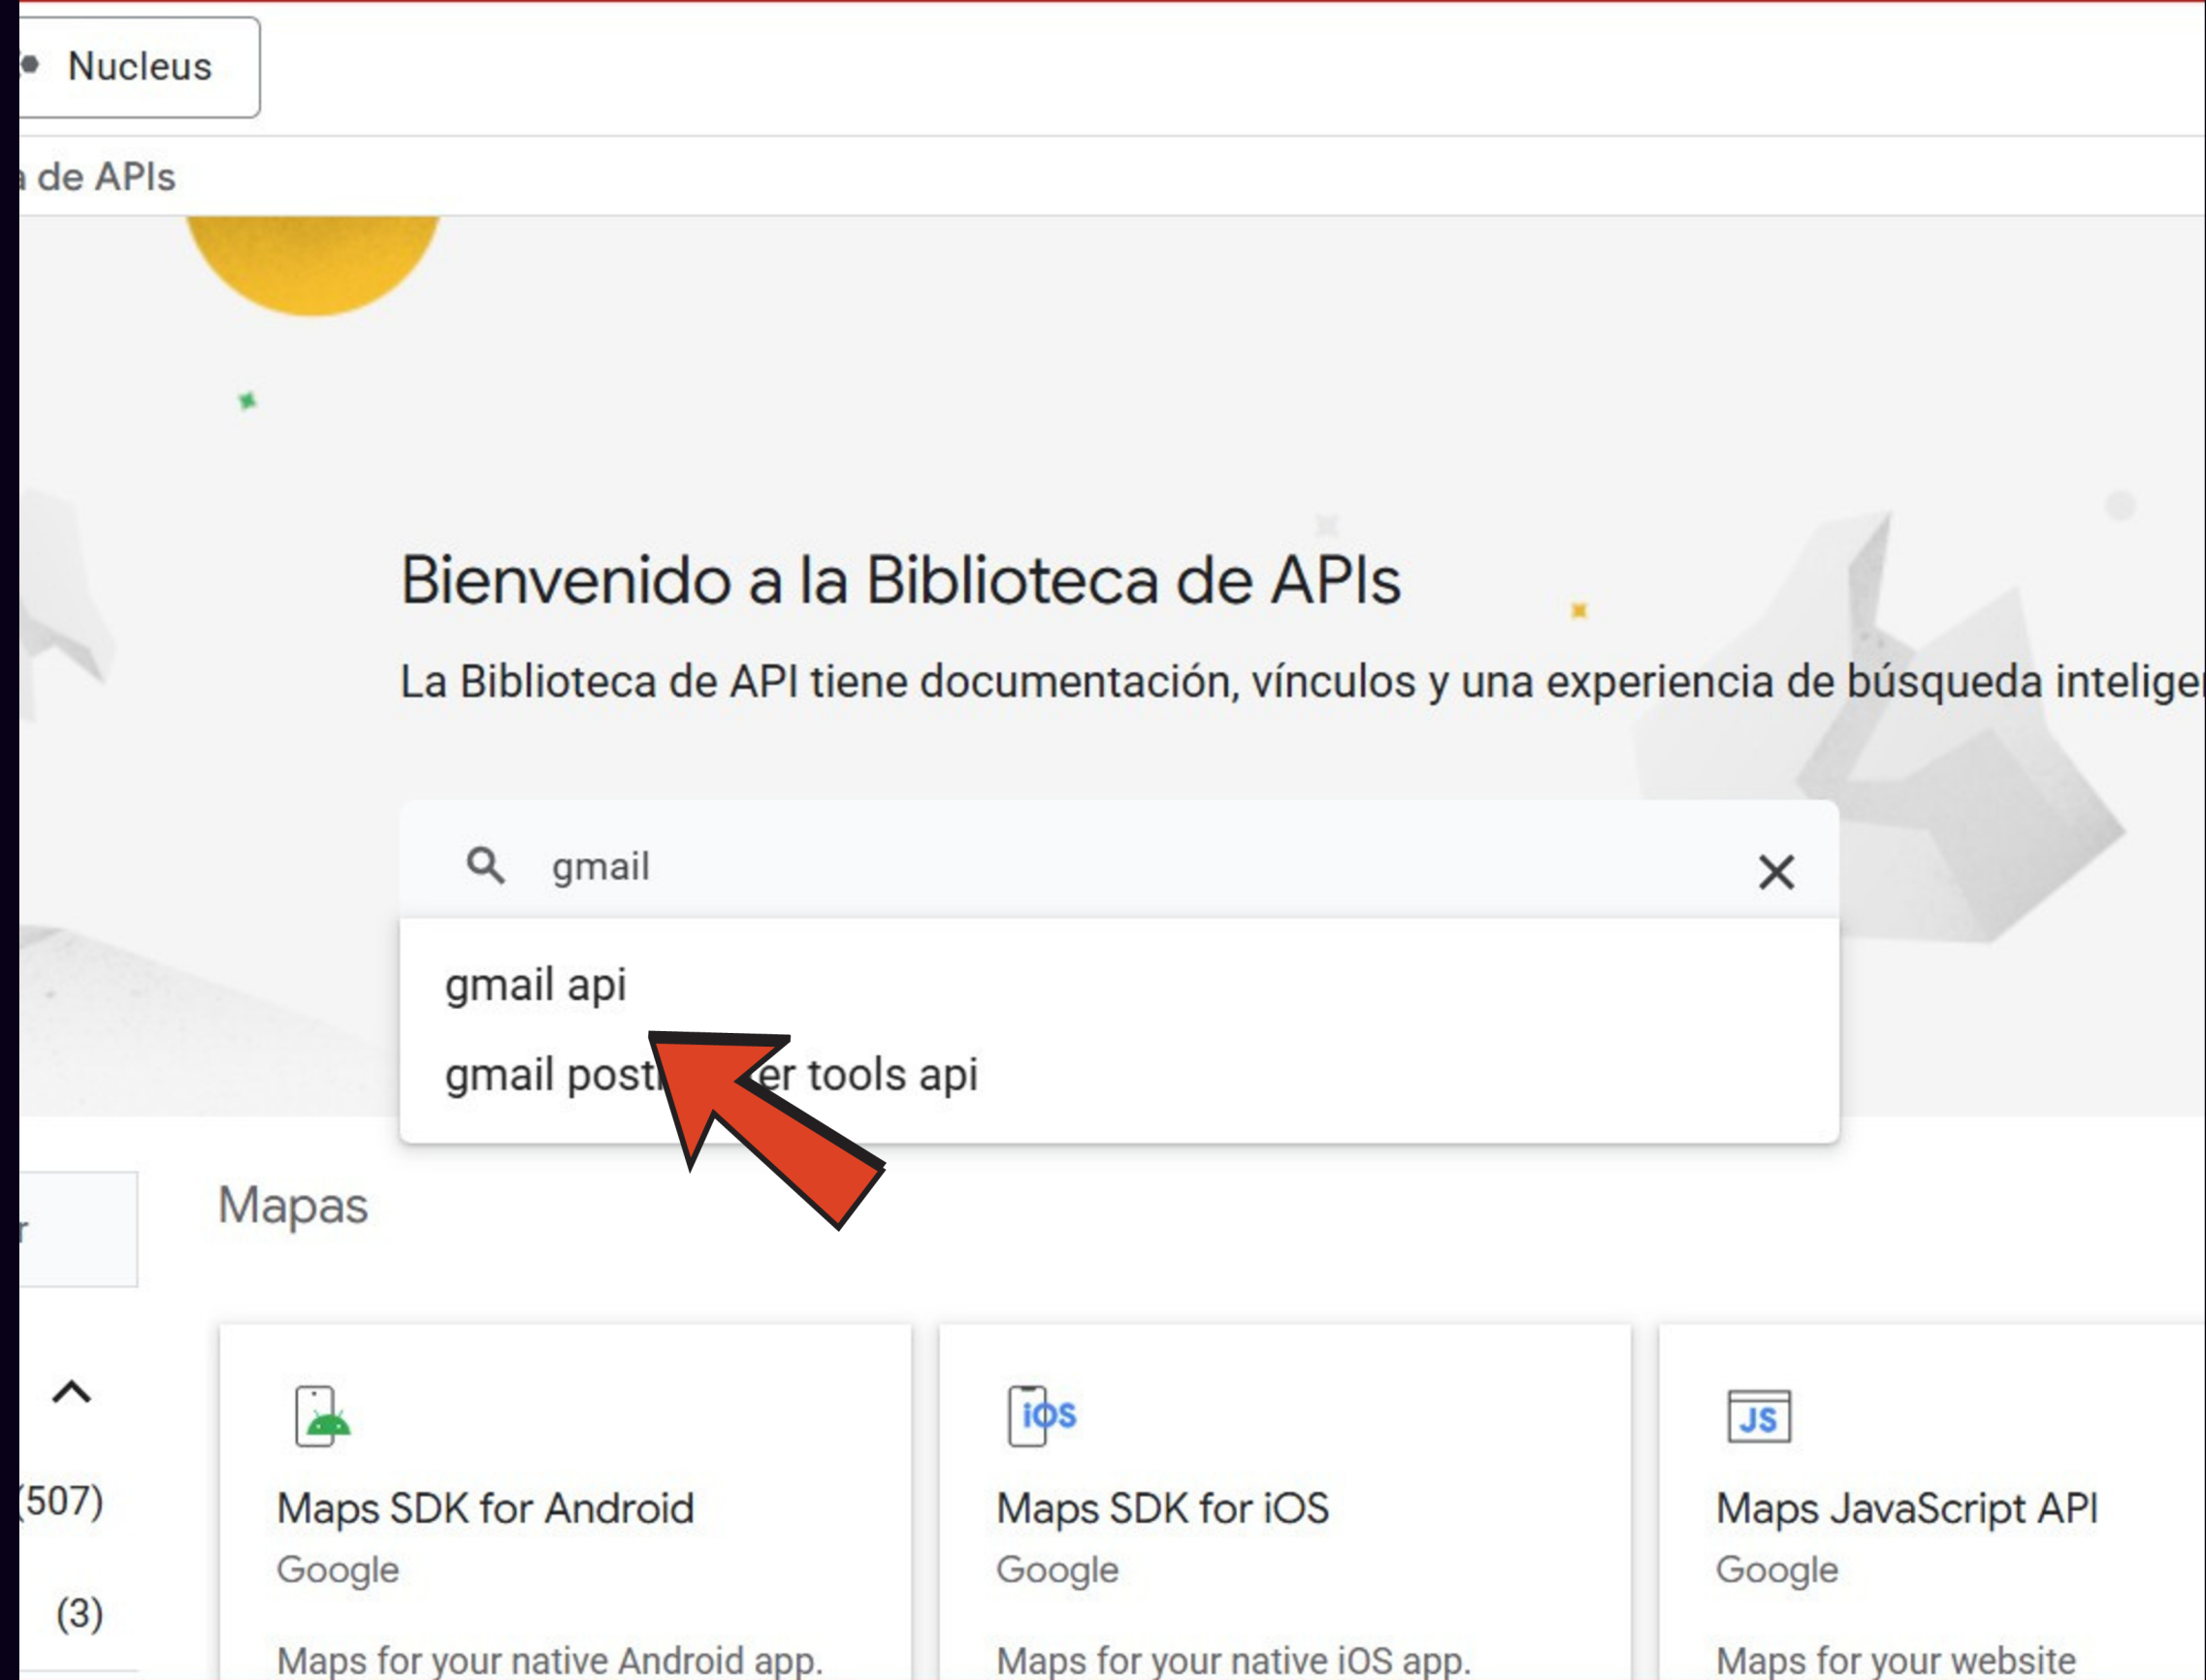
Nucleus

a de APIs

Bienvenido a la Biblioteca de APIs

La Biblioteca de API tiene documentación, vínculos y una experiencia de búsqueda intelige

gmail

gmail api

gmail post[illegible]er tools api

Mapas

(507)

(3)

Maps SDK for Android
Google
Maps for your native Android app.

iOS
Maps SDK for iOS
Google
Maps for your native iOS app.

JS
Maps JavaScript API
Google
Maps for your website